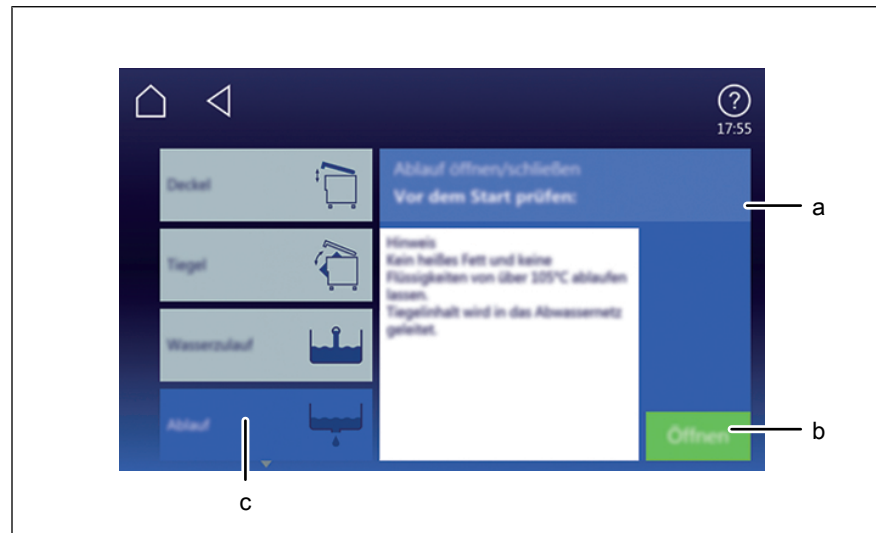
?
17:55

Deckel

Tiegel

Wasserzulauf

Ablauf

Ablauf öffnen/schließen
Vor dem Start prüfen:

Hinweis
Kein heißes Fett und keine Flüssigkeiten von über 105°C ablaufen lassen.
Tiegelinhalt wird in das Abwassernetz geleitet.

Öffnen

a

b

c